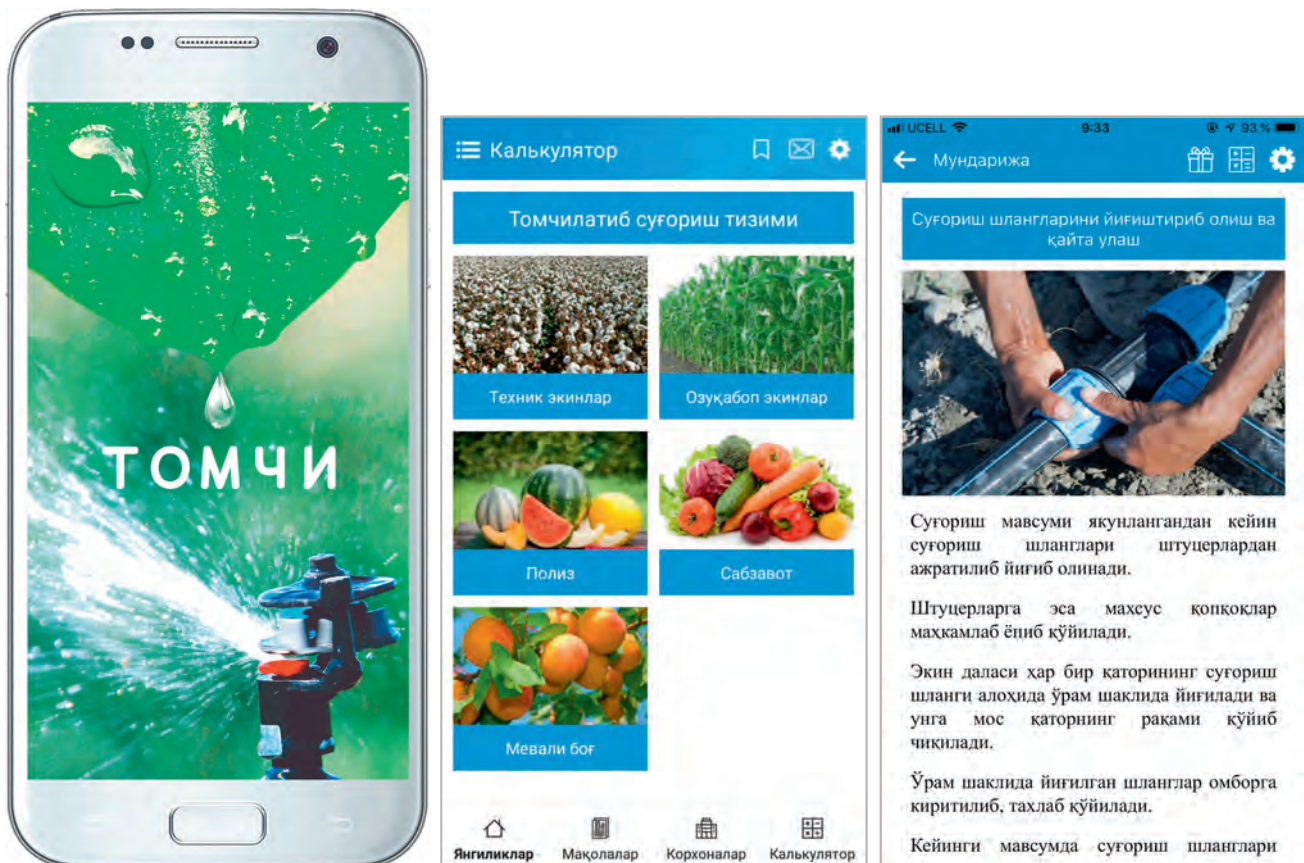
ТОМЧИ

Калькулятор

Томчилатиб суғориш тизими

Техник экинлар

Озуқабоп экинлар

Полиз

Сабзавот

Мевали боғ

Янгиликлар

Мақолалар

Корхоналар

Калькулятор

UCELL 9:33 93 %

Мундарижа

Суғориш шлангларини йиғиштириб олиш ва қайта улаш

Суғориш мавсуми якунлангандан кейин суғориш шланглари штуцерлардан ажратилиб йиғиб олинади.

Штуцерларга эса махсус қопқоқлар маҳкамлаб ёпиб қўйилади.

Экин даласи ҳар бир қаторининг суғориш шланги алоҳида ўрам шаклида йиғилади ва унга мос қаторнинг рақами қўйиб чиқилади.

Ўрам шаклида йиғилган шланглар омборга киритилиб, тахлаб қўйилади.

Кейинги мавсумда суғориш шланглари